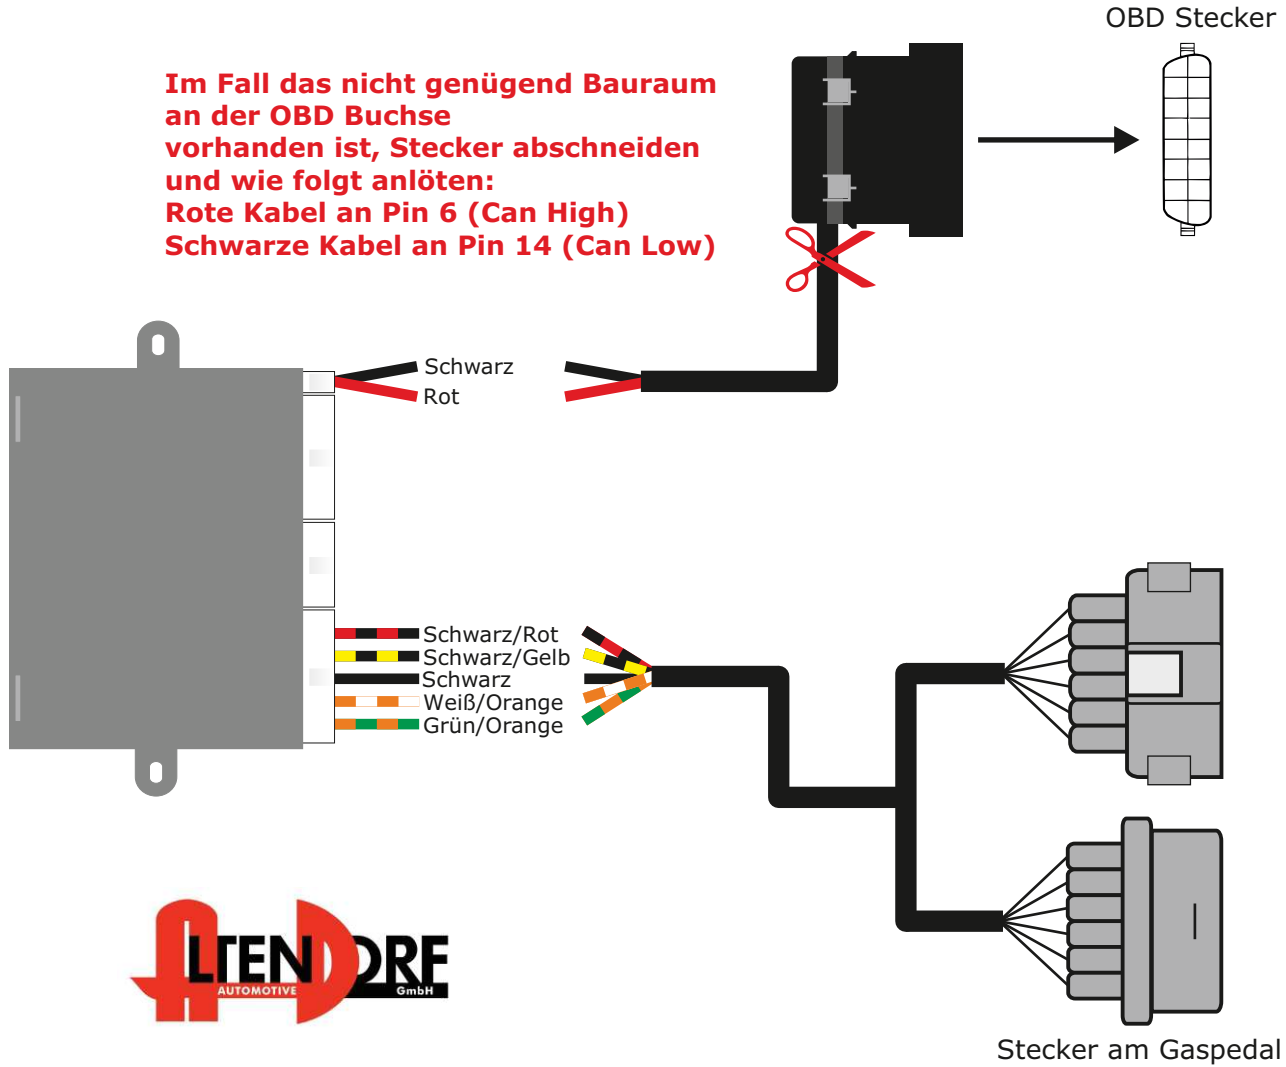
OBD Stecker

Im Fall das nicht genügend Bauraum an der OBD Buchse vorhanden ist, Stecker abschneiden und wie folgt anlöten:
Rote Kabel an Pin 6 (Can High)
Schwarze Kabel an Pin 14 (Can Low)

Schwarz
Rot

Schwarz/Rot
Schwarz/Gelb
Schwarz
Weiß/Orange
Grün/Orange

ALTENDORF
AUTOMOTIVE GmbH

Stecker am Gaspedal